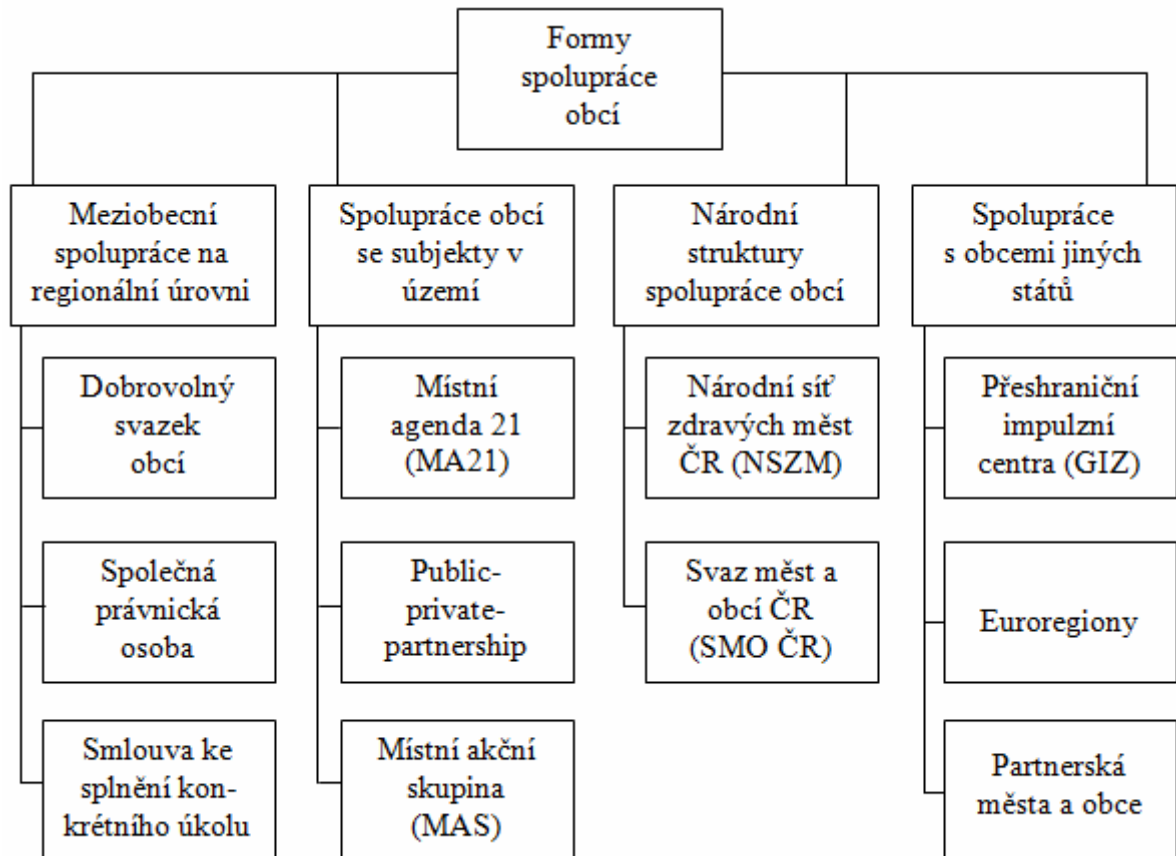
Formy spolupráce obcí

Meziobecní spolupráce na regionální úrovni

Dobrovolný svazek obcí

Společná právnická osoba

Smlouva ke splnění konkrétního úkolu

Spolupráce obcí se subjekty v území

Místní agenda 21 (MA21)

Public-private-partnership

Místní akční skupina (MAS)

Národní struktury spolupráce obcí

Národní síť zdravých měst ČR (NSZM)

Svaz měst a obcí ČR (SMO ČR)

Spolupráce s obcemi jiných států

Přeshraniční impulzní centra (GIZ)

Euroregiony

Partnerská města a obce